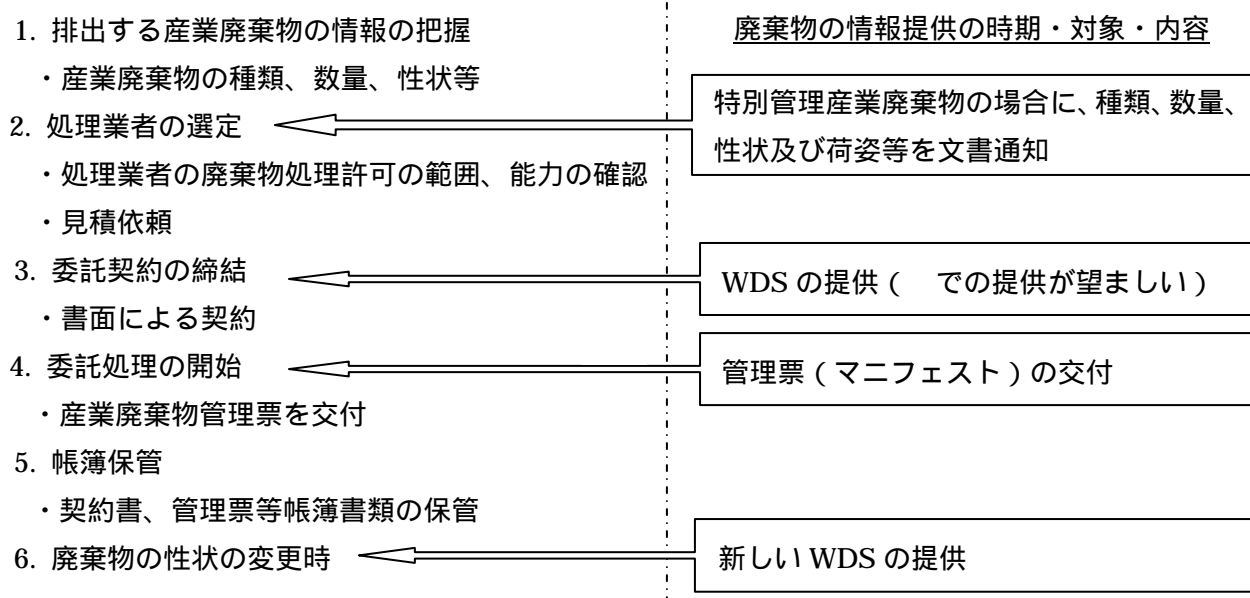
1. 排出する産業廃棄物の情報の把握

・産業廃棄物の種類、数量、性状等

2. 処理業者の選定

・処理業者の廃棄物処理許可の範囲、能力の確認

・見積依頼

3. 委託契約の締結

・書面による契約

4. 委託処理の開始

・産業廃棄物管理票を交付

5. 帳簿保管

・契約書、管理票等帳簿書類の保管

6. 廃棄物の性状の変更時

廃棄物の情報提供の時期・対象・内容

特別管理産業廃棄物の場合に、種類、数量、性状及び荷姿等を文書通知

WDS の提供（　での提供が望ましい）

管理票（マニフェスト）の交付

新しい WDS の提供